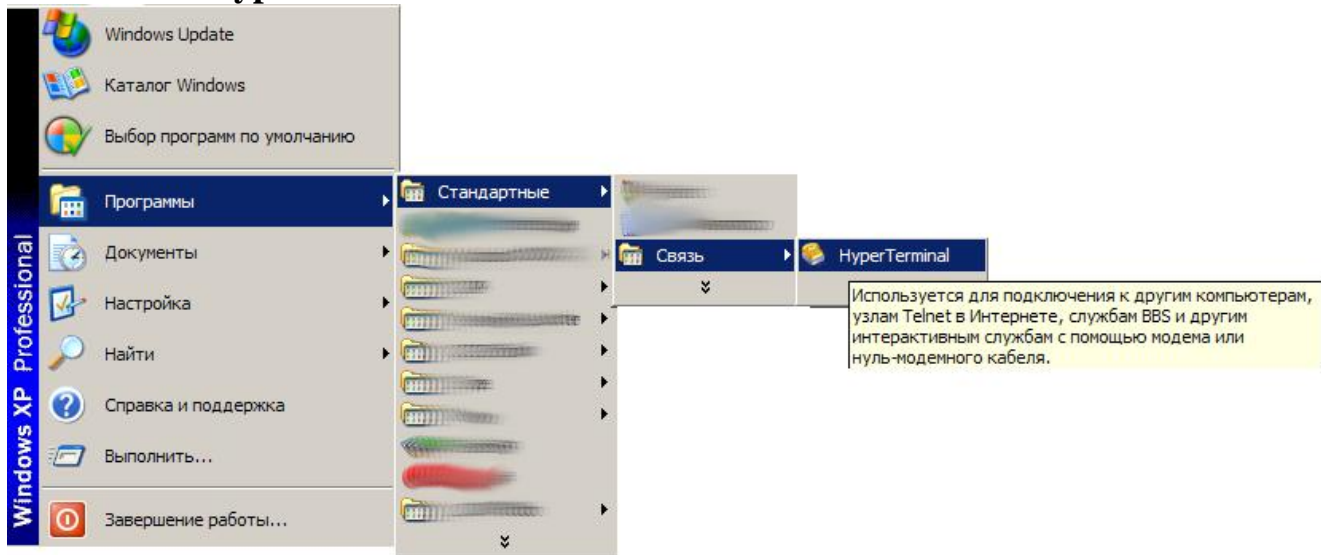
Windows Update
Каталог Windows
Выбор программ по умолчанию
Программы
Документы
Настройка
Найти
Справка и поддержка
Выполнить...
Завершение работы...
Windows XP Professional
Стандартные
Связь
HyperTerminal
Используется для подключения к другим компьютерам, узлам Telnet в Интернете, службам BBS и другим интерактивным службам с помощью модема или нуль-модемного кабеля.